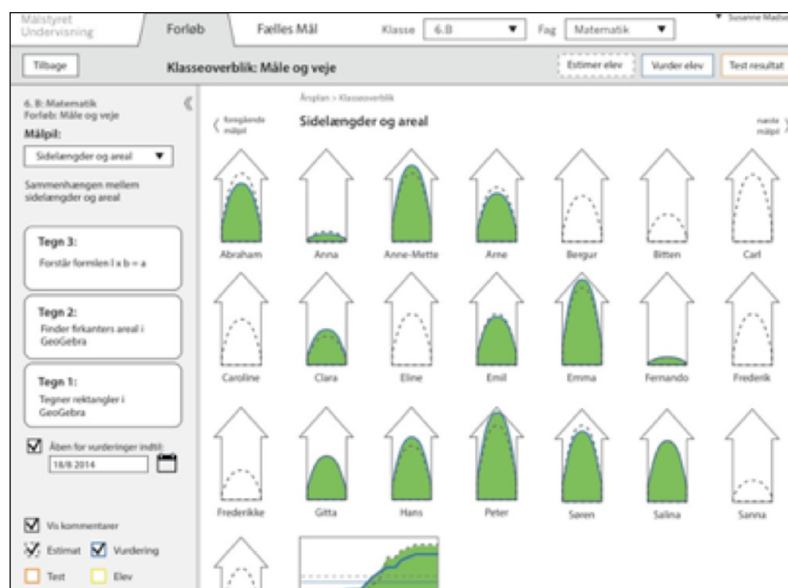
Målstyret Undervisning

Forløb

Fælles Mål

Klasse 6.B ▼

Fag Matematik ▼

▼ Susanne Madse

Tilbage

Klasseoverblik: Måle og veje

Estimer elev

Vurder elev

Test resultat

6. B: Matematik
Forløb: Måle og veje

Målpil:

Sidelængder og areal ▼

Sammenhængen mellem sidelængder og areal

Tegn 3:
Forstår formlen l x b = a

Tegn 2:
Finder firkanters areal i GeoGebra

Tegn 1:
Tegner rektangler i GeoGebra

Åben for vurderinger indtil:
18/8 2014

Vis kommentarer

Estimat

Vurdering

Test

Elev

Årsplan > Klasseoverblik

foregående målpil

Sidelængder og areal

næste målpil

Abraham

Anna

Anne-Mette

Arne

Bergur

Bitten

Carl

Caroline

Clara

Eline

Emil

Emma

Fernando

Frederik

Frederikke

Gitta

Hans

Peter

Søren

Salina

Sanna